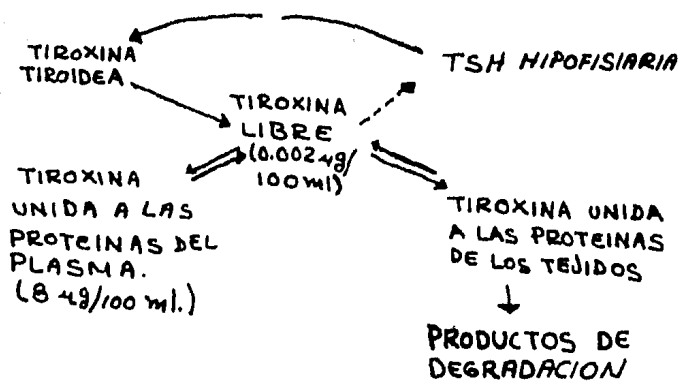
TIROXINA TIROIDEA

TSH HIPOFISIARIA

TIROXINA LIBRE (0.002 ug/ 100 ml)

TIROXINA UNIDA A LAS PROTEINAS DEL PLASMA. (8 ug/100 ml.)

TIROXINA UNIDA A LAS PROTEINAS DE LOS TEJIDOS

PRODUCTOS DE DEGRADACION